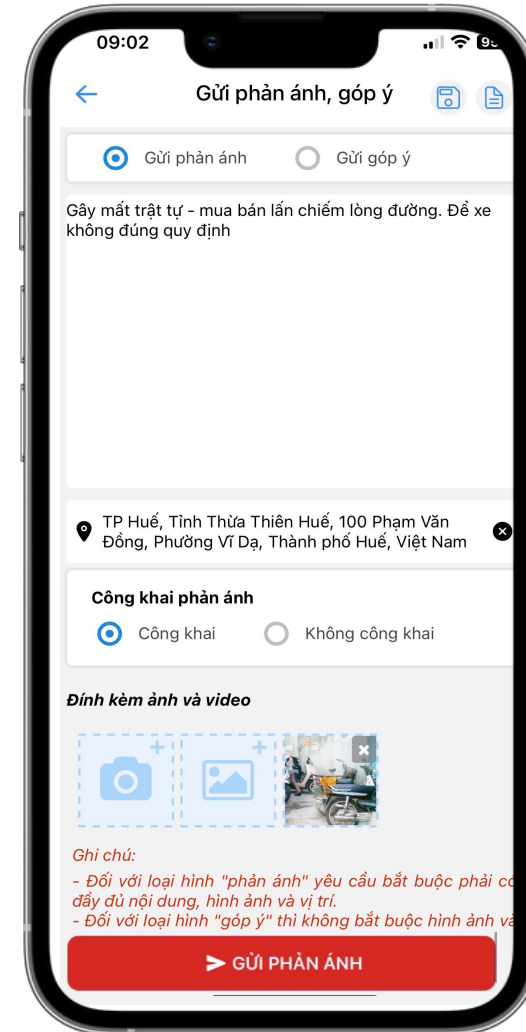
09:02

Gửi phản ánh, góp ý

Gửi phản ánh Gửi góp ý

Gây mất trật tự - mua bán lấn chiếm lòng đường. Để xe không đúng quy định

TP Huế, Tỉnh Thừa Thiên Huế, 100 Phạm Văn Đồng, Phường Vĩ Dạ, Thành phố Huế, Việt Nam

Công khai phản ánh

Công khai Không công khai

Đính kèm ảnh và video

Ghi chú:
- Đối với loại hình "phản ánh" yêu cầu bắt buộc phải c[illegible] đầy đủ nội dung, hình ảnh và vị trí.
- Đối với loại hình "góp ý" thì không bắt buộc hình ảnh v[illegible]

GỬI PHẢN ÁNH